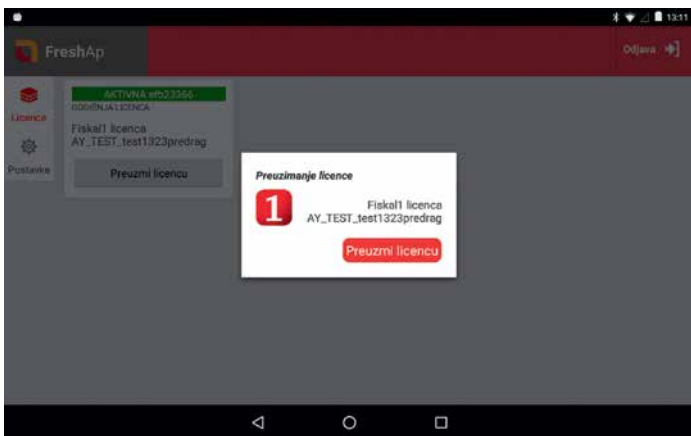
13:11

FreshAp

Odjava

Licence

Postavke

AKTIVNA efb23366
GODIŠNJA LICENCA

Fiskal1 licenca
AY_TEST_test1323predrag

Preuzmi licencu

Preuzimanje licence

1

Fiskal1 licenca
AY_TEST_test1323predrag

Preuzmi licencu